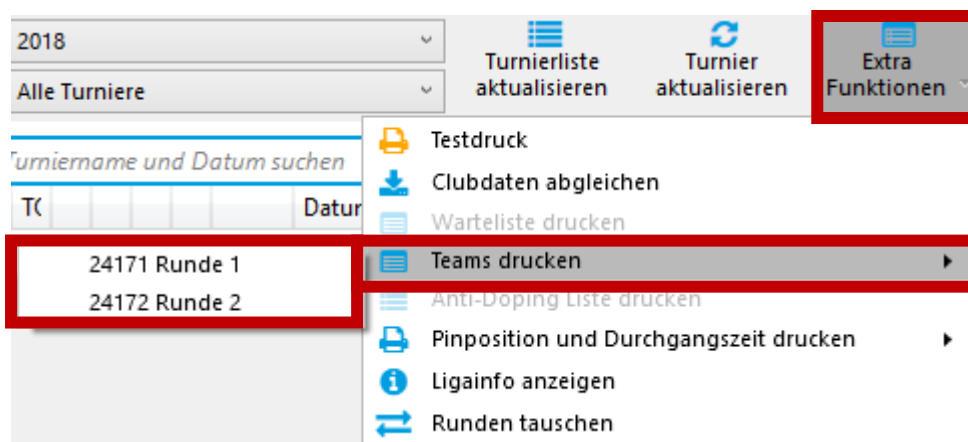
2018

Alle Turniere

Turnierliste aktualisieren

Turnier aktualisieren

Extra Funktionen

Turniername und Datum suchen

T(

Datum

24171 Runde 1

24172 Runde 2

Testdruck

Clubdaten abgleichen

Warteliste drucken

Teams drucken

Anti-Doping Liste drucken

Pinposition und Durchgangszeit drucken

Ligainfo anzeigen

Runden tauschen